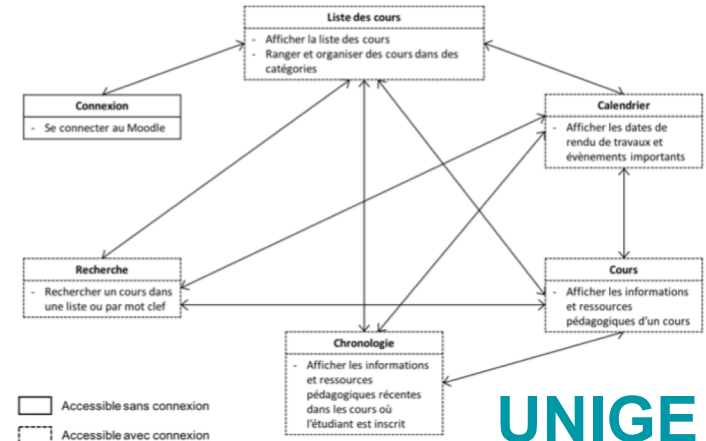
Liste des cours
- Afficher la liste des cours
- Ranger et organiser des cours dans des catégories

Connexion
- Se connecter au Moodle

Calendrier
- Afficher les dates de rendu de travaux et évènements importants

Recherche
- Rechercher un cours dans une liste ou par mot clef

Cours
- Afficher les informations et ressources pédagogiques d'un cours

Chronologie
- Afficher les informations et ressources pédagogiques récentes dans les cours où l'étudiant est inscrit

Accessible sans connexion
Accessible avec connexion

UNIGE